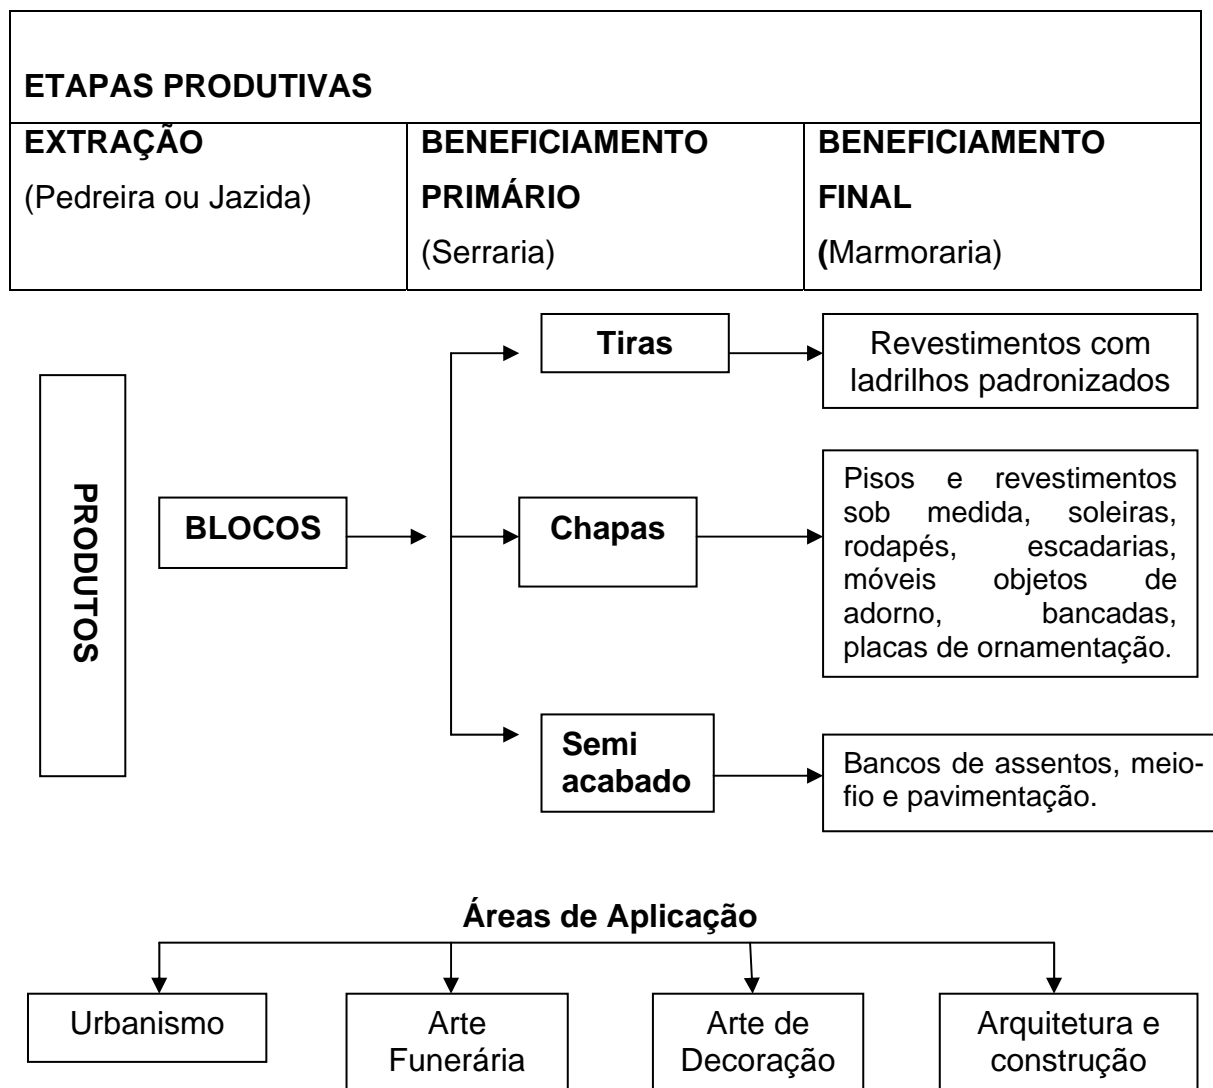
ETAPAS PRODUTIVAS

| EXTRAÇÃO (Pedreira ou Jazida) | BENEFICIAMENTO PRIMÁRIO (Serraria) | BENEFICIAMENTO FINAL (Marmoraria) |
|---|---|---|

PRODUTOS

BLOCOS

Tiras

Revestimentos com ladrilhos padronizados

Chapas

Pisos e revestimentos sob medida, soleiras, rodapés, escadarias, móveis objetos de adorno, bancadas, placas de ornamentação.

Semi acabado

Bancos de assentos, meio-fio e pavimentação.

Áreas de Aplicação

Urbanismo

Arte Funerária

Arte de Decoração

Arquitetura e construção